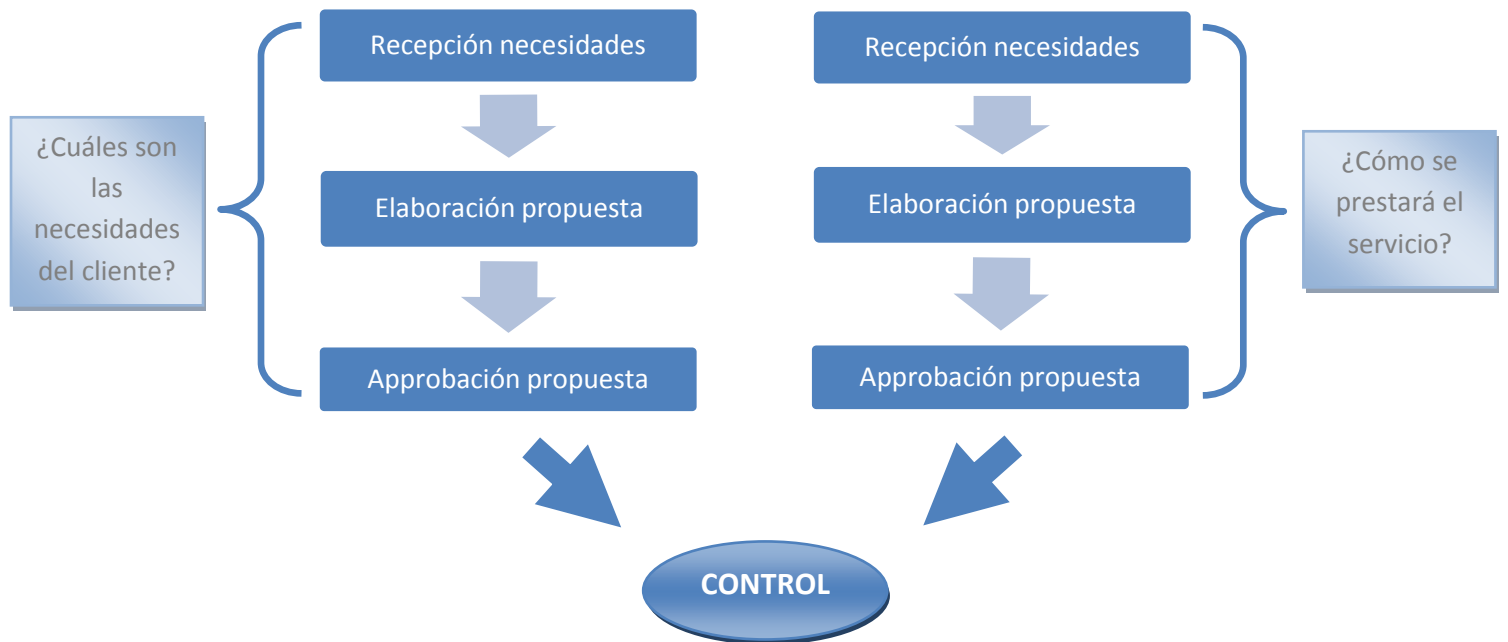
¿Cuáles son las necesidades del cliente?

Recepción necesidades

Elaboración propuesta

Approbación propuesta

Recepción necesidades

Elaboración propuesta

Approbación propuesta

¿Cómo se prestará el servicio?

CONTROL